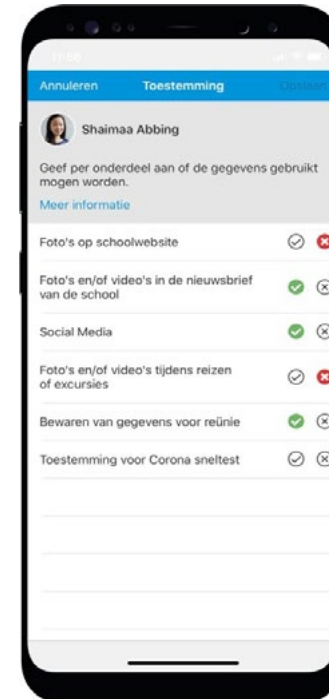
Annuleren Toestemming Opslaan

Shaimaa Abbing

Geef per onderdeel aan of de gegevens gebruikt mogen worden.

Meer informatie

Foto's op schoolwebsite

Foto's en/of video's in de nieuwsbrief van de school

Social Media

Foto's en/of video's tijdens reizen of excursies

Bewaren van gegevens voor reünie

Toestemming voor Corona sneltest